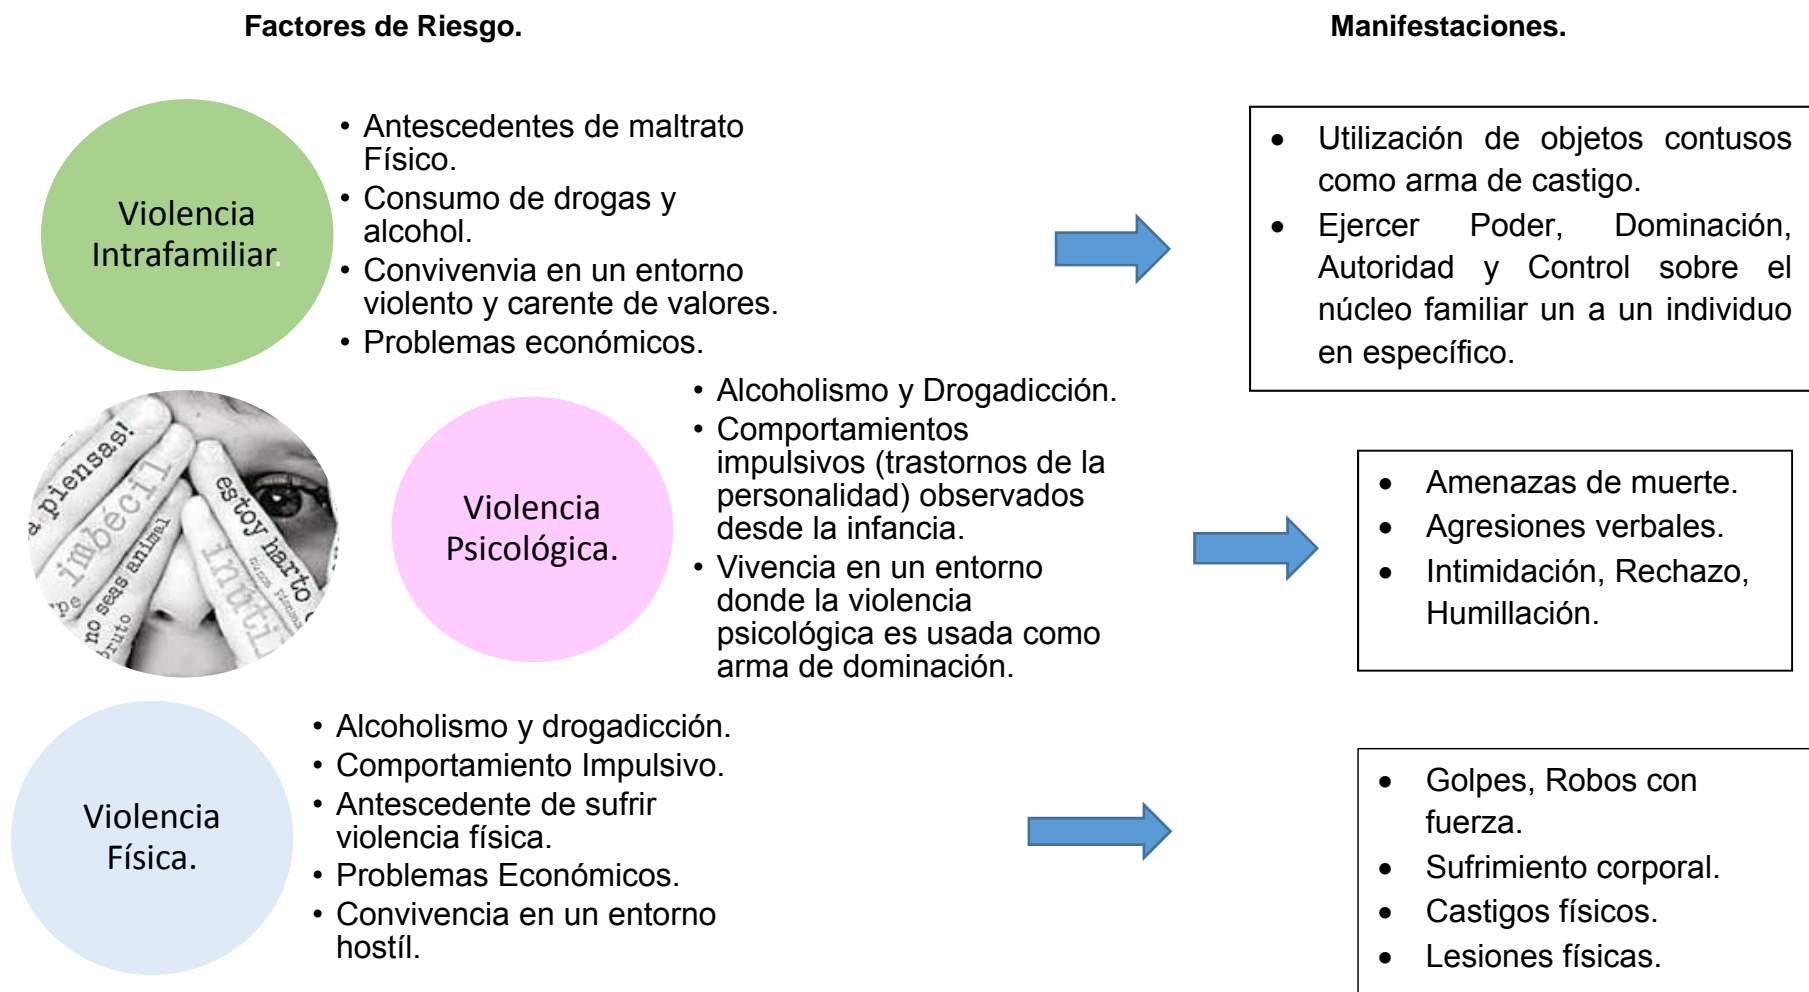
Factores de Riesgo.

Manifestaciones.

Violencia Intrafamiliar.

• Antescedentes de maltrato Físico.
• Consumo de drogas y alcohol.
• Convivenvia en un entorno violento y carente de valores.
• Problemas económicos.

• Utilización de objetos contusos como arma de castigo.
• Ejercer Poder, Dominación, Autoridad y Control sobre el núcleo familiar un a un individuo en específico.

¡piensas! imbécil no seas animal bruto estoy harto inútil

Violencia Psicológica.

• Alcoholismo y Drogadicción.
• Comportamientos impulsivos (trastornos de la personalidad) observados desde la infancia.
• Vivencia en un entorno donde la violencia psicológica es usada como arma de dominación.

• Amenazas de muerte.
• Agresiones verbales.
• Intimidación, Rechazo, Humillación.

Violencia Física.

• Alcoholismo y drogadicción.
• Comportamiento Impulsivo.
• Antescedente de sufrir violencia física.
• Problemas Económicos.
• Convivencia en un entorno hostíl.

• Golpes, Robos con fuerza.
• Sufrimiento corporal.
• Castigos físicos.
• Lesiones físicas.